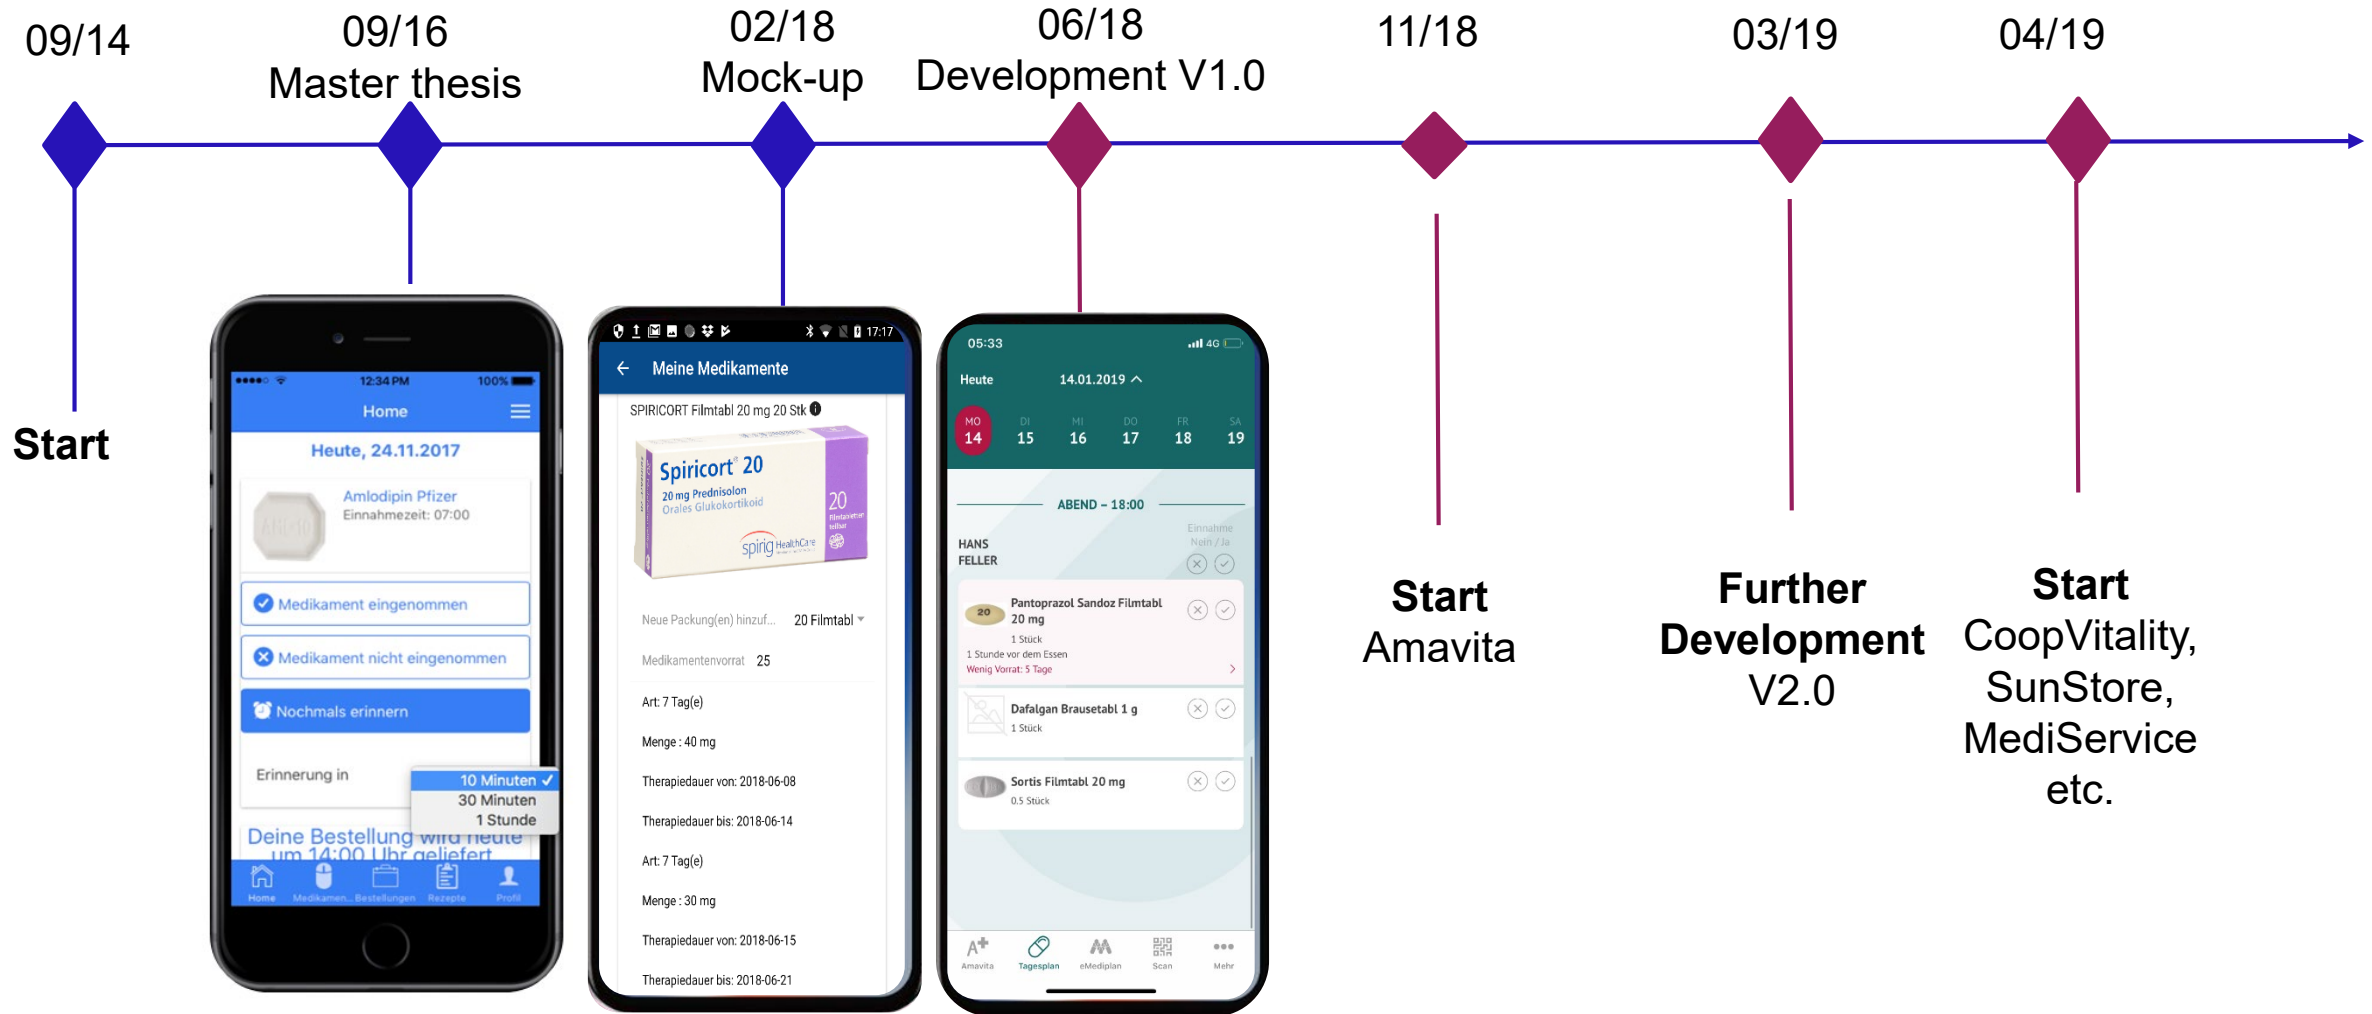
09/14

Start

09/16
Master thesis

12:34 PM 100%
Home
Heute, 24.11.2017
Amlodipin Pfizer
Einnahmezeit: 07:00
Medikament eingenommen
Medikament nicht eingenommen
Nochmals erinnern
Erinnerung in
10 Minuten ✓
30 Minuten
1 Stunde
Deine Bestellung wird heute um 14:00 Uhr geliefert
Home Medikamen... Bestellungen Rezepte Profil

02/18
Mock-up

17:17
Meine Medikamente
SPIRICORT Filmtabl 20 mg 20 Stk
Spiricort 20
20 mg Prednisolon
Orales Glukokortikoid
spirig HealthCare
Neue Packung(en) hinzuf... 20 Filmtabl
Medikamentenvorrat 25
Art: 7 Tag(e)
Menge : 40 mg
Therapiedauer von: 2018-06-08
Therapiedauer bis: 2018-06-14
Art: 7 Tag(e)
Menge : 30 mg
Therapiedauer von: 2018-06-15
Therapiedauer bis: 2018-06-21

06/18
Development V1.0

05:33 4G
Heute 14.01.2019
MO 14 DI 15 MI 16 DO 17 FR 18 SA 19
ABEND – 18:00
HANS FELLER
Einnahme Nein / Ja
Pantoprazol Sandoz Filmtabl 20 mg
1 Stück
1 Stunde vor dem Essen
Wenig Vorrat: 5 Tage
Dafalgan Brausetabl 1 g
1 Stück
Sortis Filmtabl 20 mg
0.5 Stück
Amavita Tagesplan eMediplan Scan Mehr

11/18
Start
Amavita

03/19
Further Development
V2.0

04/19
Start
CoopVitality, SunStore, MediService etc.